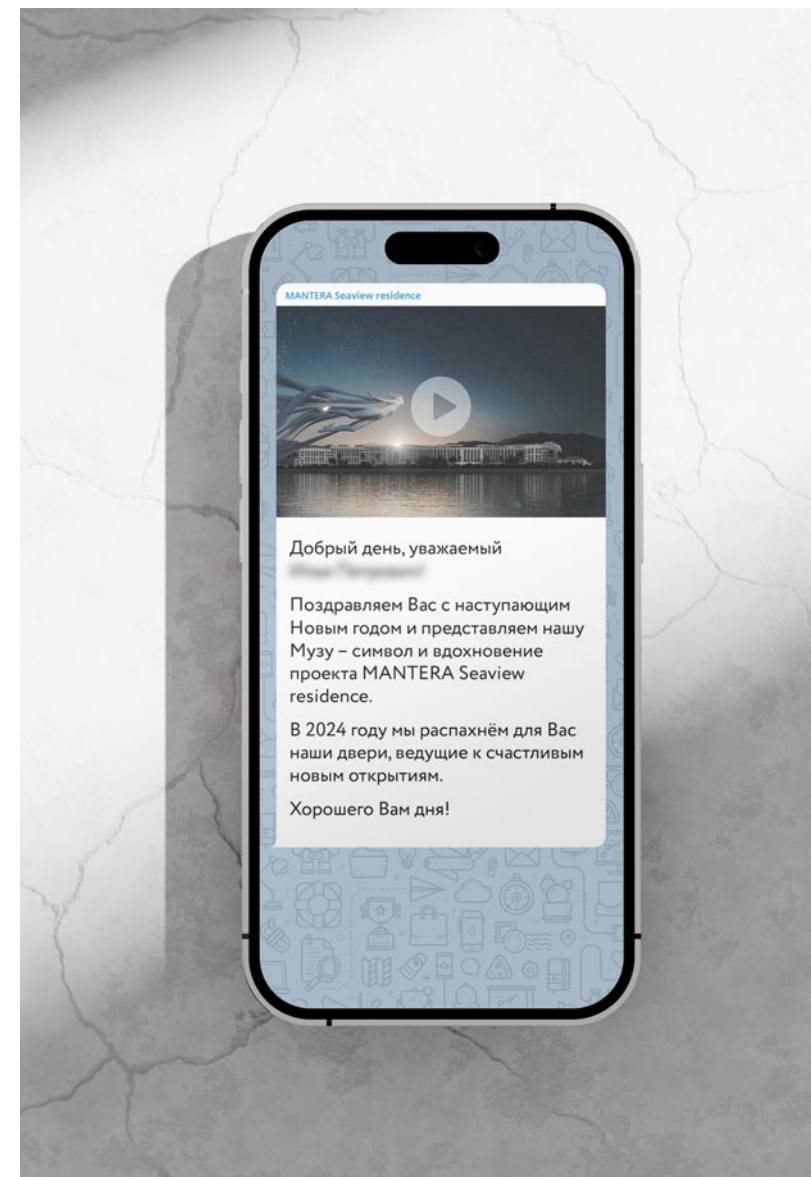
MANTERA Seaview residence

Добрый день, уважаемый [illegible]

Поздравляем Вас с наступающим Новым годом и представляем нашу Музу – символ и вдохновение проекта MANTERA Seaview residence.

В 2024 году мы распахнём для Вас наши двери, ведущие к счастливым новым открытиям.

Хорошего Вам дня!